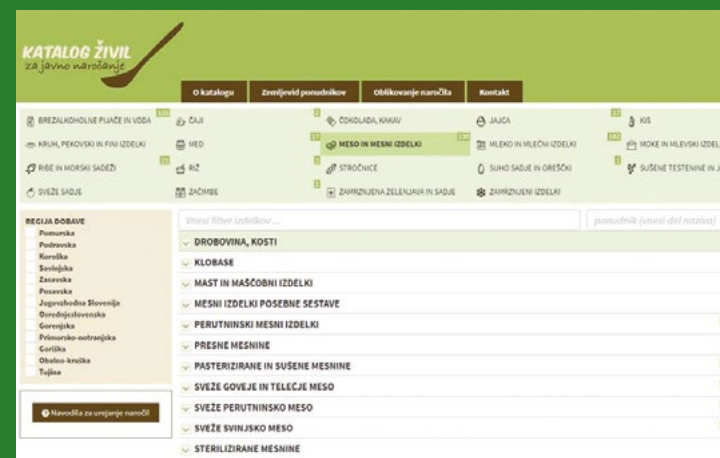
KATALOG ŽIVIL
za javno naročanje

O katalogu | Zemljevid ponudnikov | Oblikovanje naročila | Kontakt

BREZALKOHOLNE PIJAČE IN VODA
ČAJI
ČOKOLADA, KAKAV
JAJCA
KIS
KRUH, PEKOVSKI IN FINI IZDELKI
MED
MESO IN MESNI IZDELKI
MLEKO IN MLEČNI IZDELKI
MOKE IN MLEVSKI IZDEL
RIBE IN MORSKI SADEŽI
RIŽ
STROČNICE
SUHO SADJE IN OREŠČKI
SUŠENE TESTENINE IN J
SVEŽE SADJE
ZAČIMBE
ZAMRZNJENA ZELENJAVA IN SADJE
ZAMRZNJENI IZDELKI

REGIJA DOBAVE
Pomurska
Podravska
Koroška
Savinjska
Zasavska
Posavska
Jugovzhodna Slovenija
Osrednjeslovenska
Gorenjska
Primorsko-notranjska
Goriška
Obalno-kraška
Tujina

Navodila za urejanje naročil

Vnesi filter izdelkov...
ponudnik (vnesi del naziva)

DROBOVINA, KOSTI
KLOBASE
MAST IN MAŠČOBNI IZDELKI
MESNI IZDELKI POSEBNE SESTAVE
PERUTNINSKI MESNI IZDELKI
PRESNE MESNINE
PASTERIZIRANE IN SUŠENE MESNINE
SVEŽE GOVEJE IN TELEČJE MESO
SVEŽE PERUTNINSKO MESO
SVEŽE SVINJSKO MESO
STERILIZIRANE MESNINE